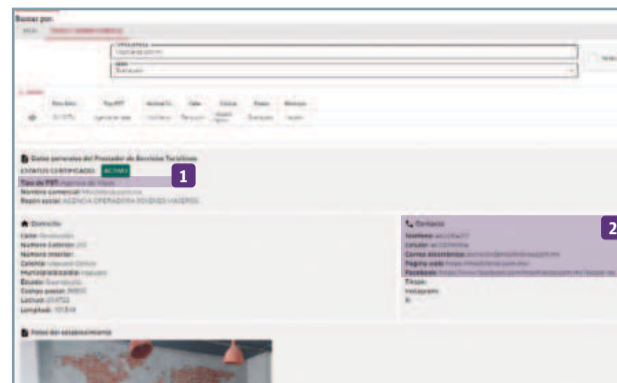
Buscar por:

Datos generales del Prestador de Servicios Turísticos
ESTATUS CERTIFICADO: ACTIVO
Tipo de PST: Agencia de Viajes
Nombre comercial: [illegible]
Razón social: AGENCIA OPERADORA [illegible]

1

Domicilio
Calle: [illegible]
Número Exterior: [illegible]
Número Interior:
Colonia: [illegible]
Municipio/alcaldía: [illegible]
Estado: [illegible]
Código postal: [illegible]
Latitud: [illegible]
Longitud: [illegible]

Contacto
Teléfono: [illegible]
Celular: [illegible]
Correo electrónico: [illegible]
Página web: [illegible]
Facebook: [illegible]
Tiktok:
Instagram:
X:

2

Fotos del establecimiento